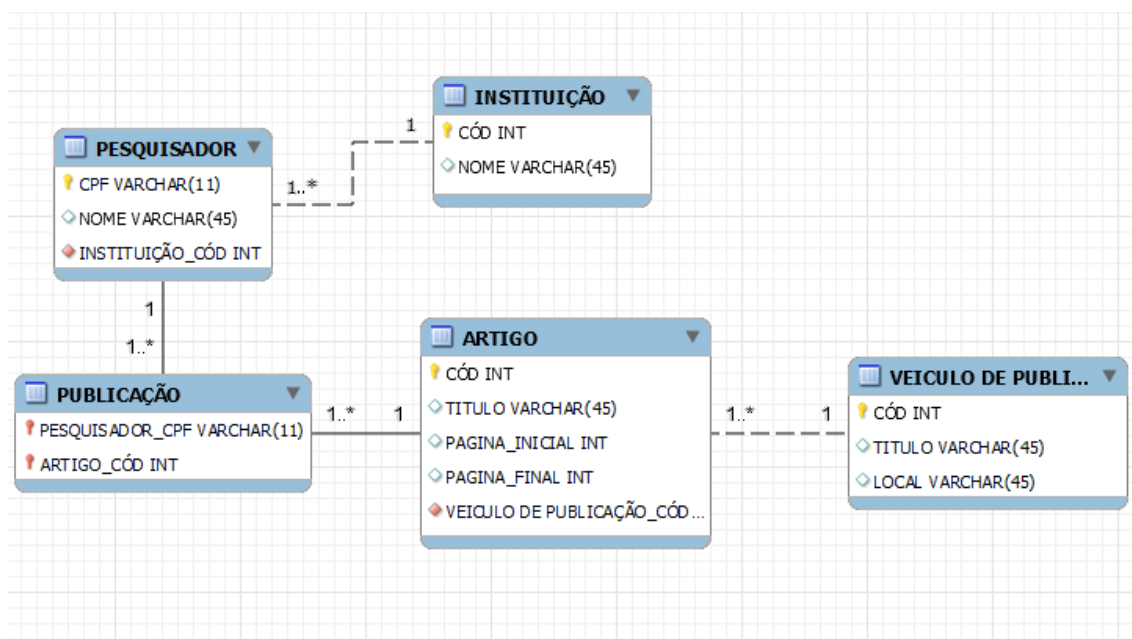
INSTITUIÇÃO
CÓD INT
NOME VARCHAR(45)

PESQUISADOR
CPF VARCHAR(11)
NOME VARCHAR(45)
INSTITUIÇÃO_CÓD INT

1
1..*

1
1..*

ARTIGO
CÓD INT
TITULO VARCHAR(45)
PAGINA_INICIAL INT
PAGINA_FINAL INT
VEICULO DE PUBLICAÇÃO_CÓD ...

PUBLICAÇÃO
PESQUISADOR_CPF VARCHAR(11)
ARTIGO_CÓD INT

1..*
1

1..*
1

VEICULO DE PUBLI...
CÓD INT
TITULO VARCHAR(45)
LOCAL VARCHAR(45)